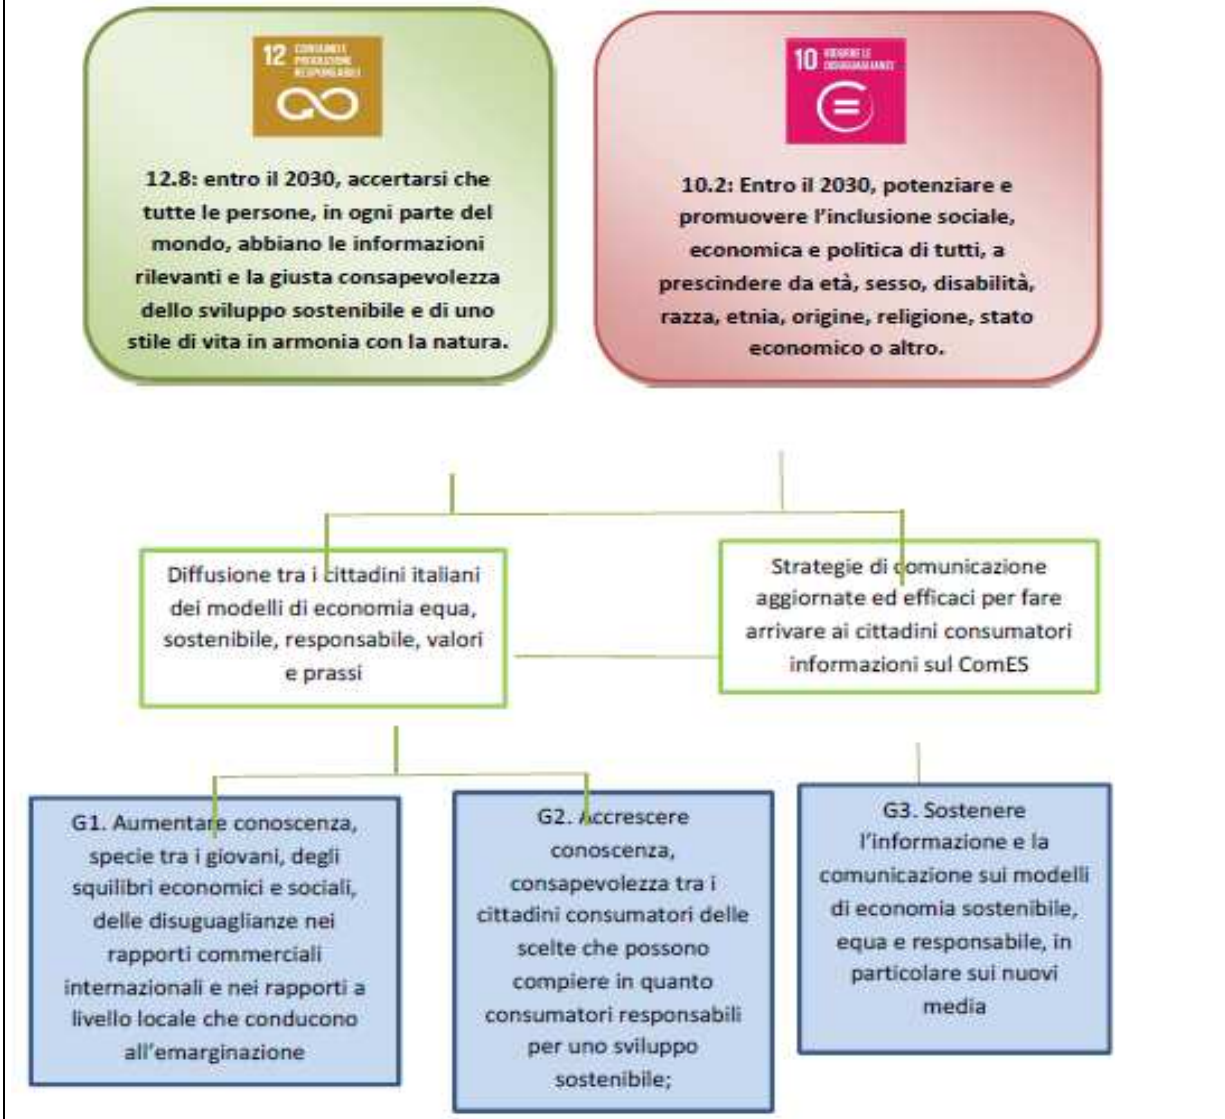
12 CONSUMO E PRODUZIONE RESPONSABILI

12.8: entro il 2030, accertarsi che tutte le persone, in ogni parte del mondo, abbiano le informazioni rilevanti e la giusta consapevolezza dello sviluppo sostenibile e di uno stile di vita in armonia con la natura.

10 RIDURRE LE DISUGUAGLIANZE

10.2: Entro il 2030, potenziare e promuovere l'inclusione sociale, economica e politica di tutti, a prescindere da età, sesso, disabilità, razza, etnia, origine, religione, stato economico o altro.

Diffusione tra i cittadini italiani dei modelli di economia equa, sostenibile, responsabile, valori e prassi

Strategie di comunicazione aggiornate ed efficaci per fare arrivare ai cittadini consumatori informazioni sul ComES

G1. Aumentare conoscenza, specie tra i giovani, degli squilibri economici e sociali, delle disuguaglianze nei rapporti commerciali internazionali e nei rapporti a livello locale che conducono all'emarginazione

G2. Accrescere conoscenza, consapevolezza tra i cittadini consumatori delle scelte che possono compiere in quanto consumatori responsabili per uno sviluppo sostenibile;

G3. Sostenere l'informazione e la comunicazione sui modelli di economia sostenibile, equa e responsabile, in particolare sui nuovi media